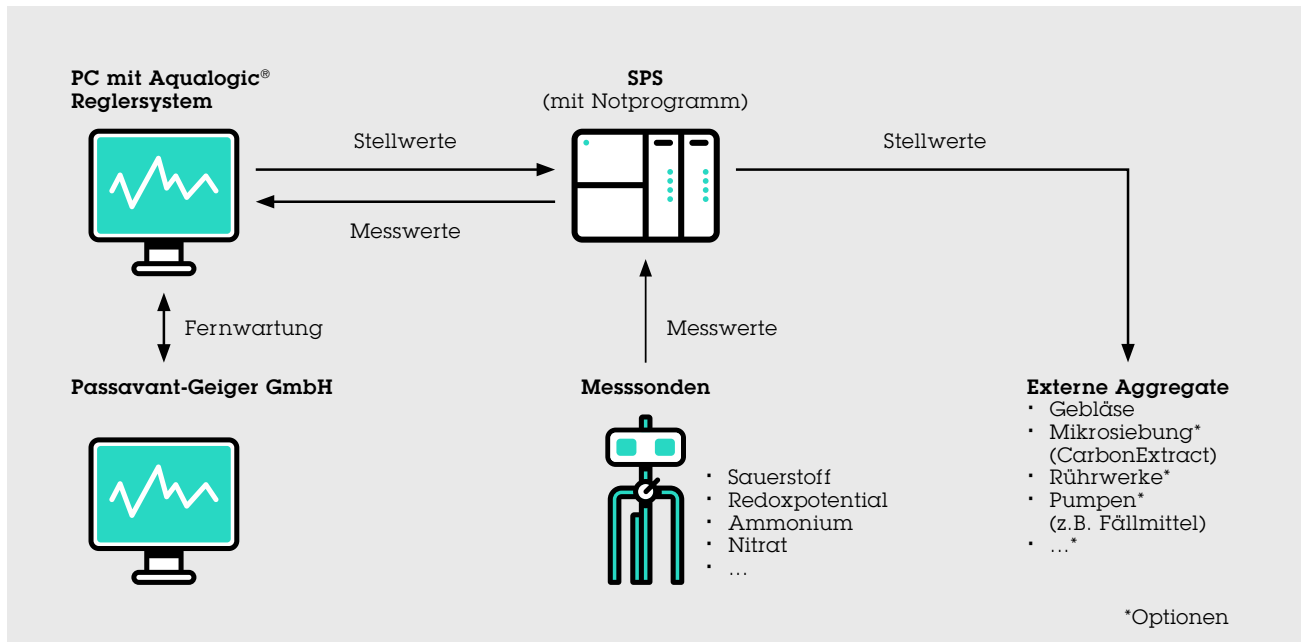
PC mit Aqualogic®
Reglersystem

SPS
(mit Notprogramm)

Stellwerte

Messwerte

Stellwerte

Fernwartung

Messwerte

Passavant-Geiger GmbH

Messsonden

· Sauerstoff
· Redoxpotential
· Ammonium
· Nitrat
· …

Externe Aggregate
· Gebläse
· Mikrosiebung* (CarbonExtract)
· Rührwerke*
· Pumpen* (z.B. Fällmittel)
· …*

*Optionen